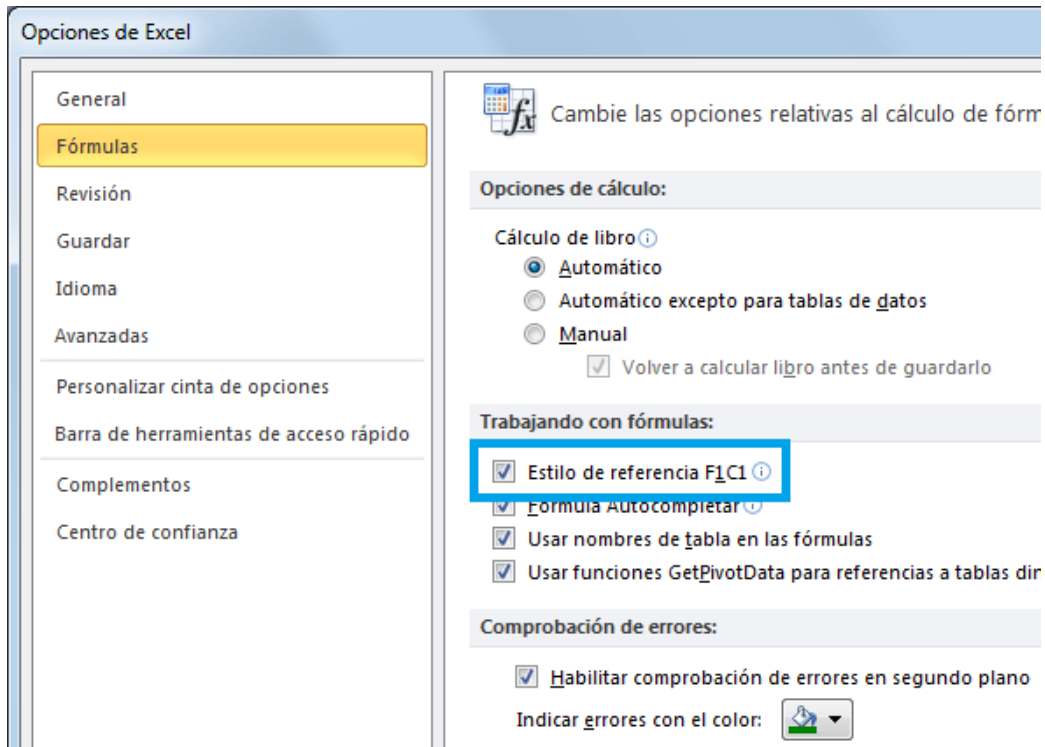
Opciones de Excel

General
Fórmulas
Revisión
Guardar
Idioma
Avanzadas
Personalizar cinta de opciones
Barra de herramientas de acceso rápido
Complementos
Centro de confianza

Cambie las opciones relativas al cálculo de fórm

Opciones de cálculo:

Cálculo de libro
Automático
Automático excepto para tablas de datos
Manual
Volver a calcular libro antes de guardarlo

Trabajando con fórmulas:

Estilo de referencia F1C1
Fórmula Autocompletar
Usar nombres de tabla en las fórmulas
Usar funciones GetPivotData para referencias a tablas din

Comprobación de errores:

Habilitar comprobación de errores en segundo plano
Indicar errores con el color: